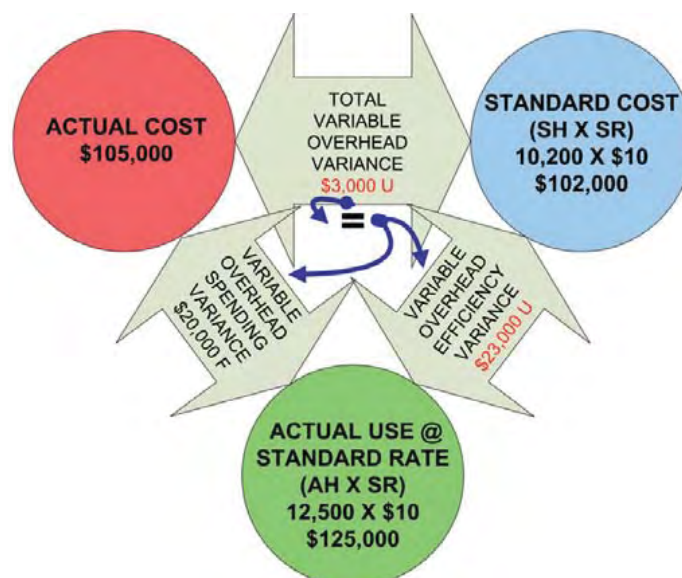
ACTUAL COST
$105,000

TOTAL VARIABLE OVERHEAD VARIANCE
$3,000 U

STANDARD COST
(SH X SR)
10,200 X $10
$102,000

=

VARIABLE OVERHEAD SPENDING VARIANCE
$20,000 F

VARIABLE OVERHEAD EFFICIENCY VARIANCE
$23,000 U

ACTUAL USE @
STANDARD RATE
(AH X SR)
12,500 X $10
$125,000